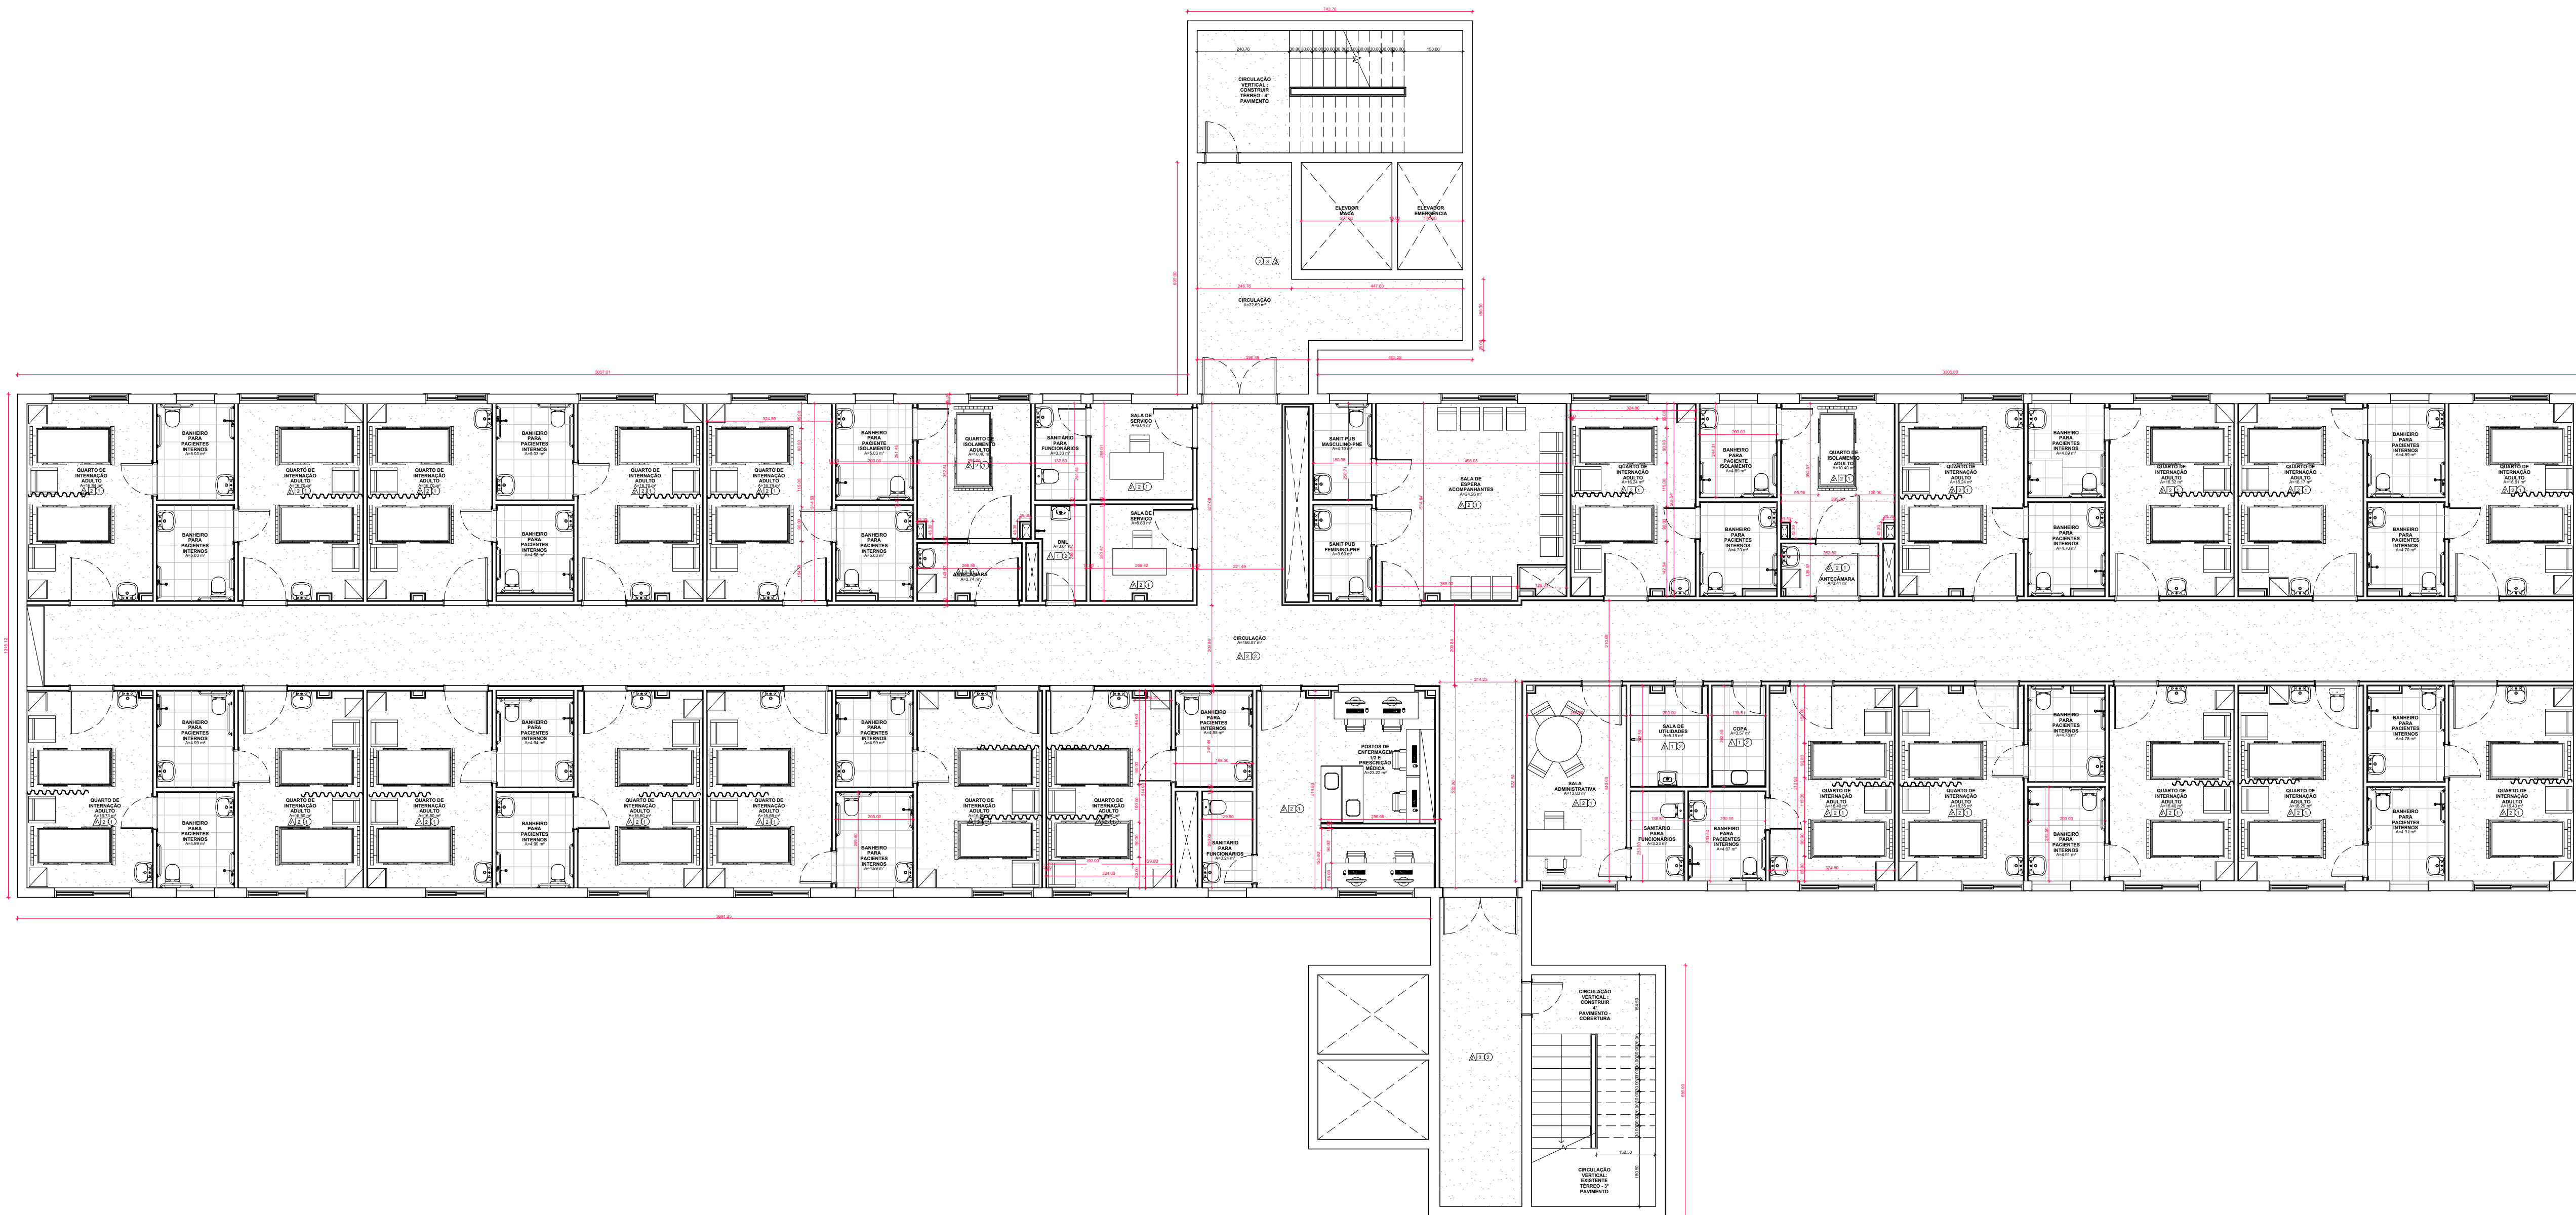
CIRCULAÇÃO VERTICAL CONSTRUIR TÉRREO - 4° PAVIMENTO

ELEVADOR MACA

ELEVADOR EMERGÊNCIA

CIRCULAÇÃO
A=22.69 m²

QUARTO DE INTERNAÇÃO ADULTO

BANHEIRO PARA PACIENTES INTERNOS

BANHEIRO PARA PACIENTE ISOLAMENTO

QUARTO DE ISOLAMENTO ADULTO

SANITÁRIO PARA FUNCIONÁRIOS

SALA DE SERVIÇO

SALA DE SERVIÇO

DML

ANTECÂMARA

SANIT PUB MASCULINO-PNE

SANIT PUB FEMININO-PNE

SALA DE ESPERA ACOMPANHANTES

QUARTO DE INTERNAÇÃO ADULTO

BANHEIRO PARA PACIENTE ISOLAMENTO

QUARTO DE ISOLAMENTO ADULTO

ANTECÂMARA

CIRCULAÇÃO

POSTOS DE ENFERMAGEM 1/2 E PRESCRIÇÃO MÉDICA

SANITÁRIO PARA FUNCIONÁRIOS

SALA ADMINISTRATIVA

SALA DE UTILIDADES

COPA

SANITÁRIO PARA FUNCIONÁRIOS

BANHEIRO PARA PACIENTES INTERNOS

CIRCULAÇÃO VERTICAL CONSTRUIR 4° PAVIMENTO - COBERTURA

CIRCULAÇÃO VERTICAL EXISTENTE TÉRREO - 3° PAVIMENTO